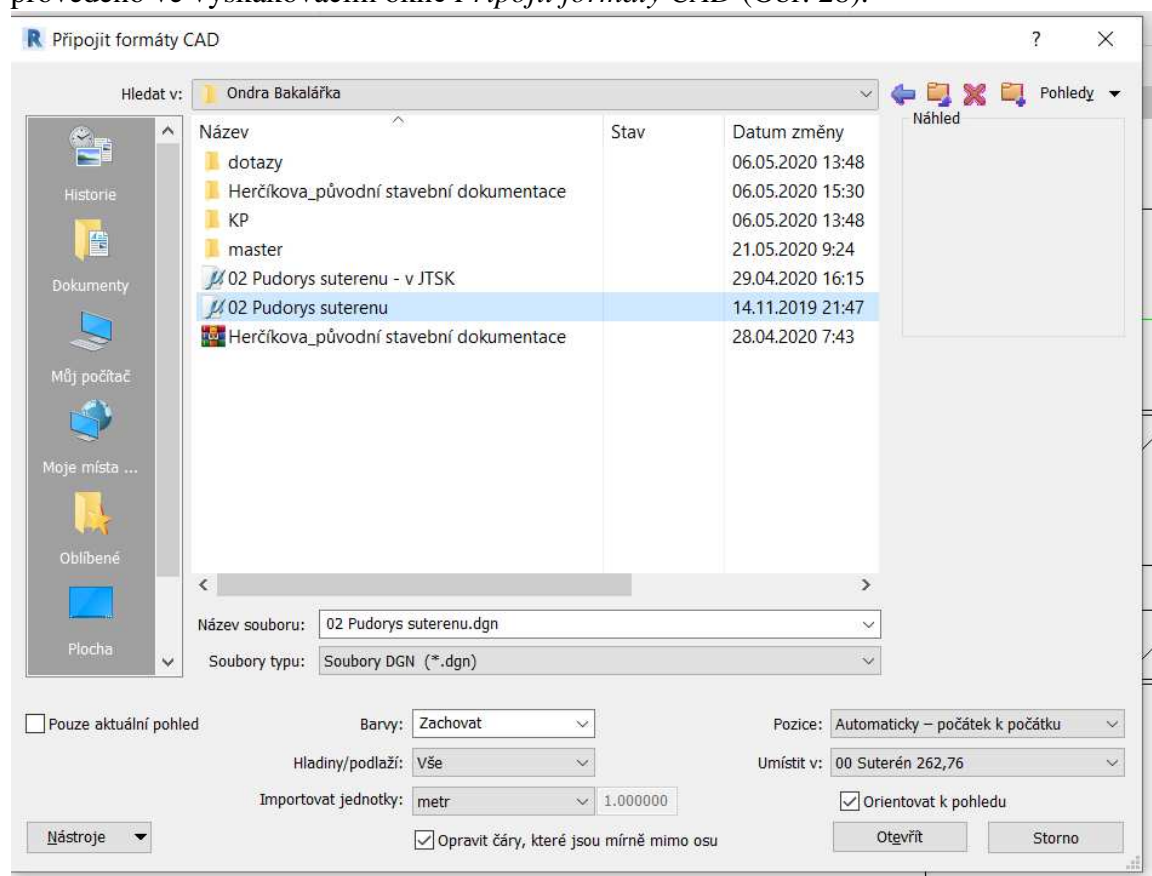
provedeno ve vyskakovacím okně Připojit formáty CAD (Obr. 20).

Připojit formáty CAD

?

Hledat v: Ondra Bakalářka

Pohledy

Náhled

Historie

Dokumenty

Můj počítač

Moje místa ...

Oblíbené

Plocha

| Název | Stav | Datum změny |
|---|---|---|
| dotazy | | 06.05.2020 13:48 |
| Herčíkova_původní stavební dokumentace | | 06.05.2020 15:30 |
| KP | | 06.05.2020 13:48 |
| master | | 21.05.2020 9:24 |
| 02 Pudorys suterenu - v JTSK | | 29.04.2020 16:15 |
| 02 Pudorys suterenu | | 14.11.2019 21:47 |
| Herčíkova_původní stavební dokumentace | | 28.04.2020 7:43 |

Název souboru: 02 Pudorys suterenu.dgn

Soubory typu: Soubory DGN (*.dgn)

Pouze aktuální pohled

Barvy: Zachovat

Hladiny/podlaží: Vše

Importovat jednotky: metr 1.000000

Opravit čáry, které jsou mírně mimo osu

Pozice: Automaticky – počátek k počátku

Umístit v: 00 Suterén 262,76

Orientovat k pohledu

Nástroje

Otevřít

Storno